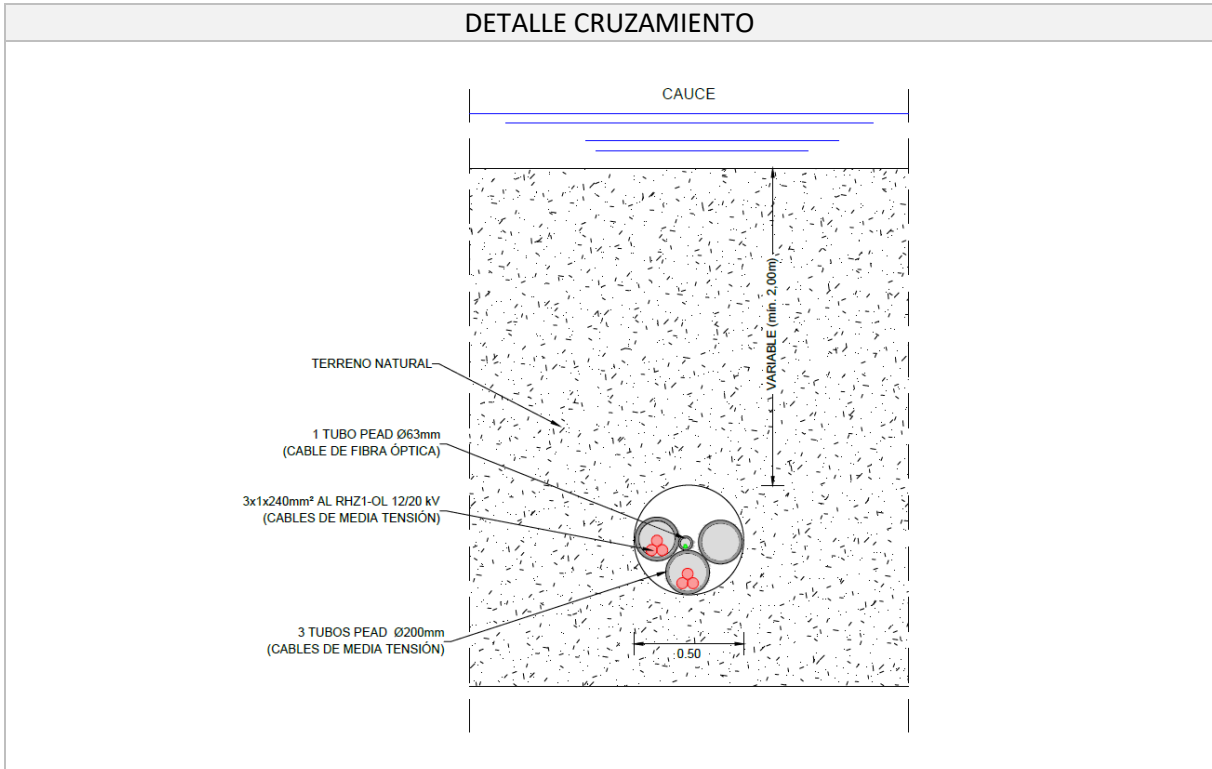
DETALLE CRUZAMIENTO

CAUCE

VARIABLE (min. 2,00m)

TERRENO NATURAL

1 TUBO PEAD Ø63mm
(CABLE DE FIBRA ÓPTICA)

3x1x240mm² AL RHZ1-OL 12/20 kV
(CABLES DE MEDIA TENSIÓN)

3 TUBOS PEAD Ø200mm
(CABLES DE MEDIA TENSIÓN)

0.50